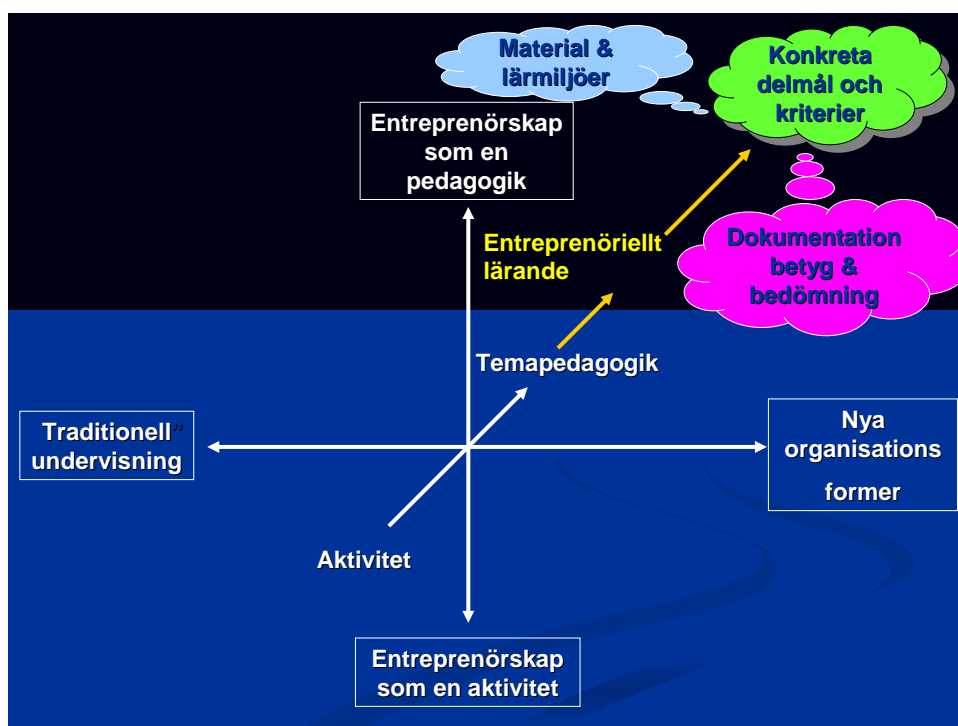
Material & lärmiljöer

Konkreta delmål och kriterier

Entreprenörskap som en pedagogik

Entreprenöriellt lärande

Dokumentation betyg & bedömning

Temapedagogik

Traditionell" undervisning

Nya organisations former

Aktivitet

Entreprenörskap som en aktivitet